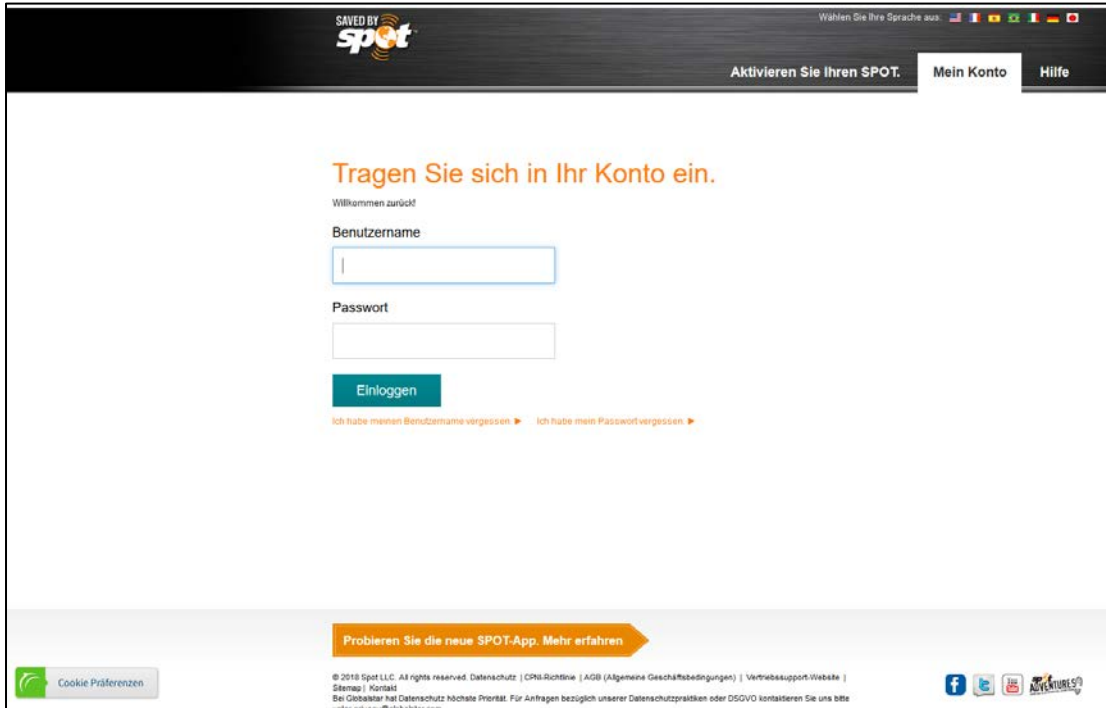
SAVED BY spot

Wählen Sie Ihre Sprache aus:

Aktivieren Sie Ihren SPOT. Mein Konto Hilfe

Tragen Sie sich in Ihr Konto ein.

Willkommen zurück!

Benutzername

Passwort

Einloggen

Ich habe meinen Benutzername vergessen ▶ Ich habe mein Passwort vergessen ▶

Probieren Sie die neue SPOT-App. Mehr erfahren

Cookie Präferenzen

© 2018 Spot LLC. All rights reserved. Datenschutz | CPNI-Richtlinie | AGB (Allgemeine Geschäftsbedingungen) | Vertriebssupport-Website | Sitemap | Kontakt
Bei Globalstar hat Datenschutz höchste Priorität. Für Anfragen bezüglich unserer Datenschutzpraktiken oder DSGVO kontaktieren Sie uns bitte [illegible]

ADVENTURES